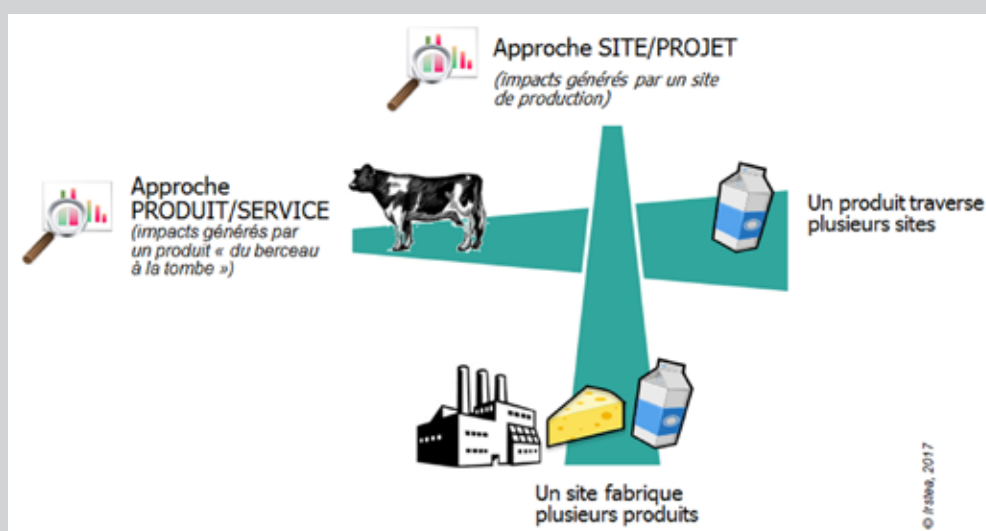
Approche SITE/PROJET
(impacts générés par un site de production)

Approche PRODUIT/SERVICE
(impacts générés par un produit « du berceau à la tombe »)

Un produit traverse plusieurs sites

Un site fabrique plusieurs produits

© Irstea, 2017